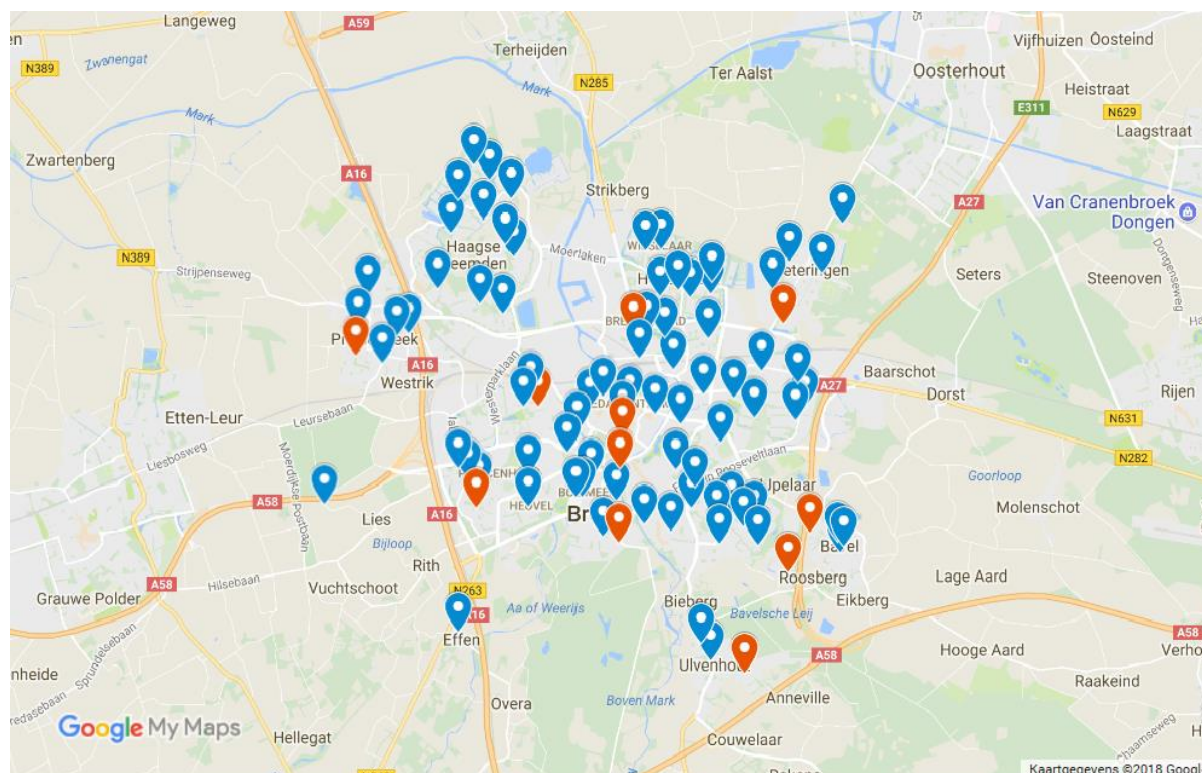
Langeweg
A59
Vijfhuizen Oosteind
Terheijden
N389
Zwanengat
Ter Aalst
Oosterhout
N285
Mark
Heistraat
Mark
E311
N629
Laagstraat
Zwartenberg
A16
Strikberg
Van Cranenbroek Dongen
A27
Haagse Beemden
Moerlaken
N389
Stripjenseweg
Teteringen
Seters
Steenoven
Westrik
A16
Baarschot
Etten-Leur
Leursebaan
A27
Dorst
Rijen
Liesbosweg
N631
N282
Goorloop
A58
Lies
A16
Upelaar
Molenschot
Bijloop
Br
Bavel
Rith
A58
Hilsebaan
Vuchtschoot
Roosberg
Lage Aard
Grauwe Polder
N263
Aa of Weerijs
Bieberg
Eikberg
Effen
Bavelsche Leij
A58
Hooge Aard
A58
Verho
nheide
Ulvenhout
Raakeind
Overa
Boven Mark
Anneville
Google My Maps
Hellegat
Couwelaar
Kaartgegevens ©2018 Googl